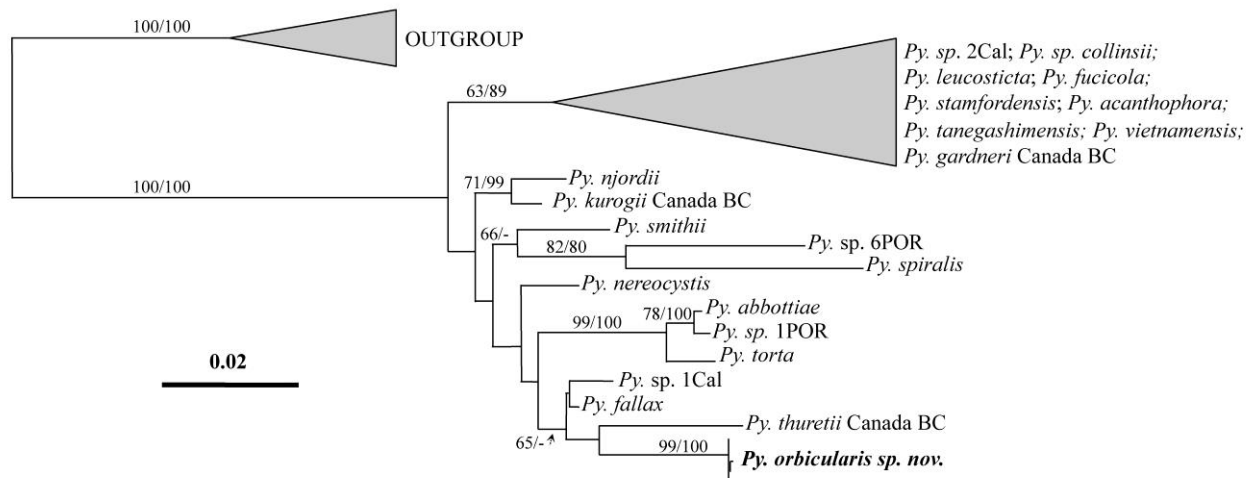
100/100

OUTGROUP

63/89

Py. sp. 2Cal; Py. sp. collinsii; Py. leucosticta; Py. fucicola; Py. stamfordensis; Py. acanthophora; Py. tanegashimensis; Py. vietnamensis; Py. gardneri Canada BC

100/100

71/99

Py. njordii

Py. kurogii Canada BC

66/-

Py. smithii

82/80

Py. sp. 6POR

Py. spiralis

Py. nereocystis

99/100

78/100

Py. abbottiae

Py. sp. 1POR

Py. torta

0.02

Py. sp. 1Cal

Py. fallax

Py. thuretii Canada BC

65/-

99/100

Py. orbicularis sp. nov.